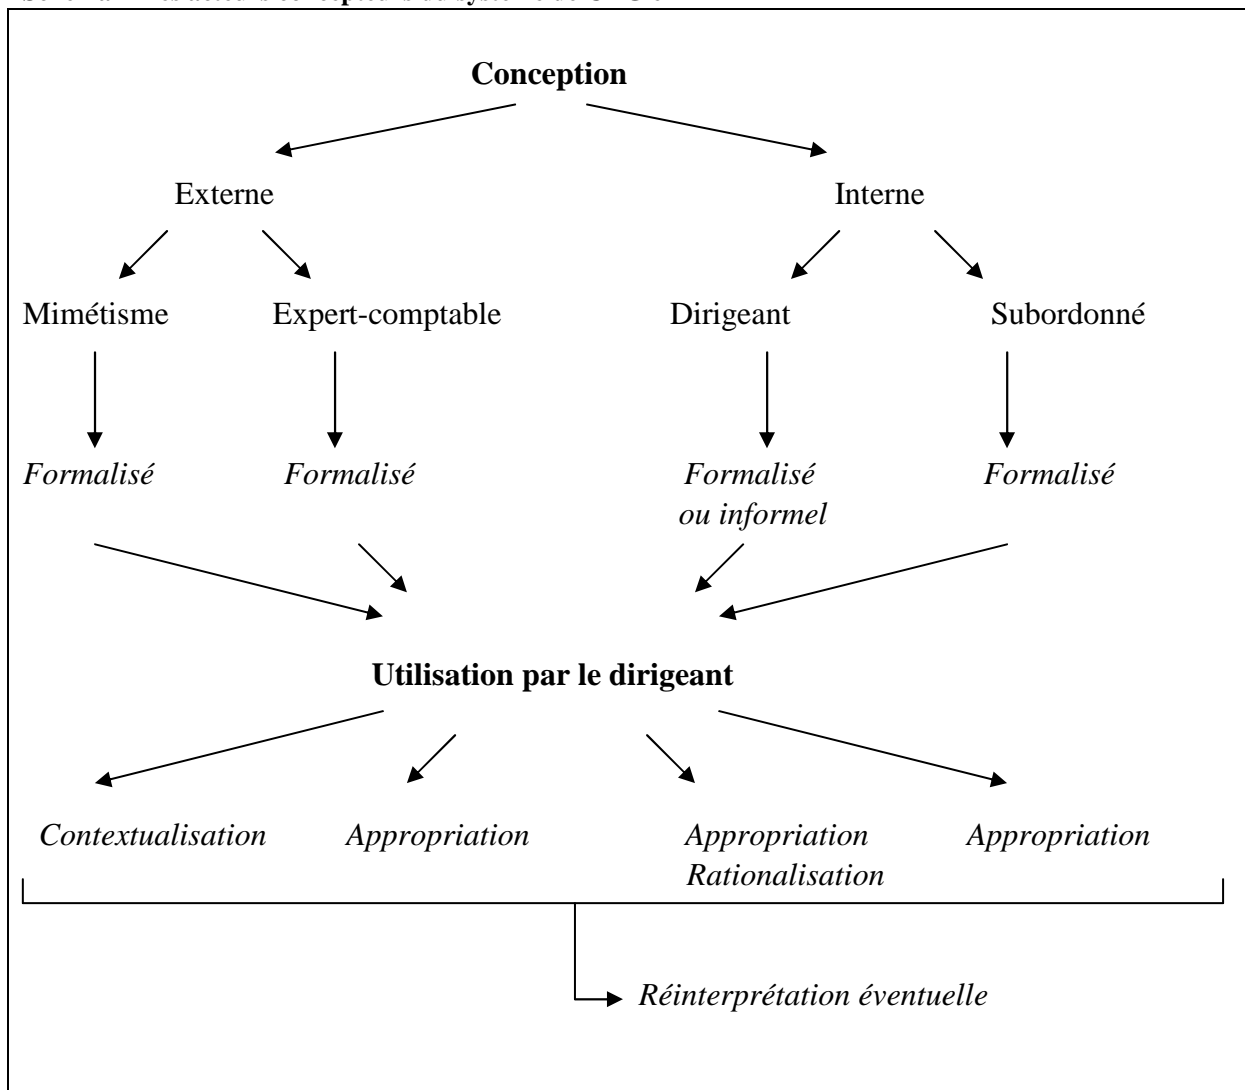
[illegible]

**Conception**

Externe

Interne

Mimétisme

Expert-comptable

Dirigeant

Subordonné

*Formalisé*

*Formalisé*

*Formalisé ou informel*

*Formalisé*

**Utilisation par le dirigeant**

*Contextualisation*

*Appropriation*

*Appropriation Rationalisation*

*Appropriation*

*Réinterprétation éventuelle*